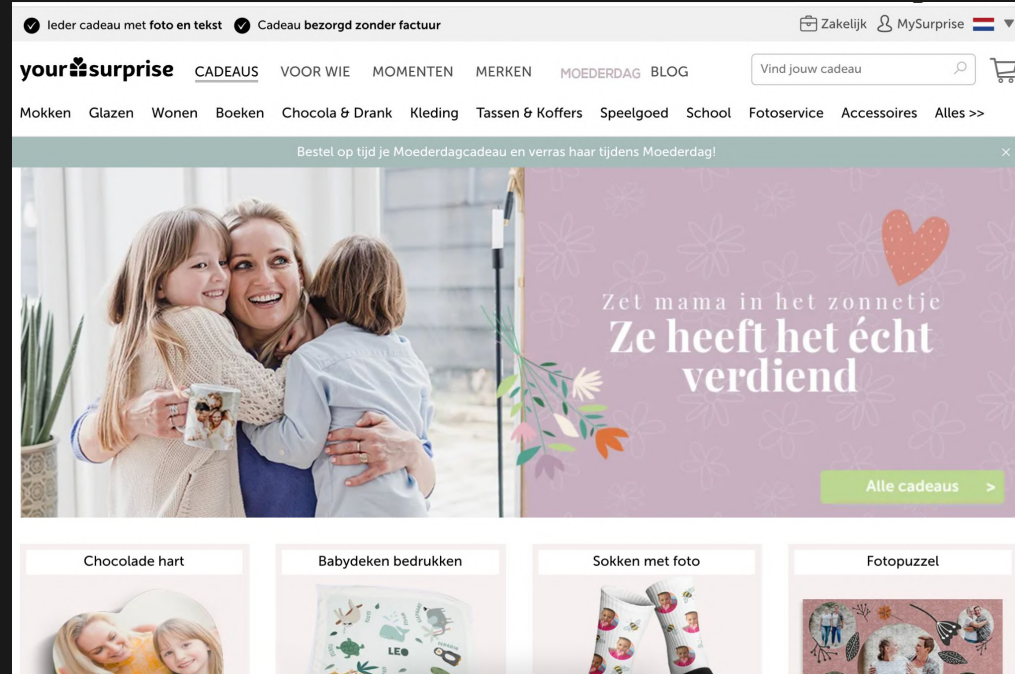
Ieder cadeau met foto en tekst Cadeau bezorgd zonder factuur

Zakelijk MySurprise

yoursurprise CADEAUS VOOR WIE MOMENTEN MERKEN MOEDERDAG BLOG

Vind jouw cadeau

Mokken Glazen Wonen Boeken Chocola & Drank Kleding Tassen & Koffers Speelgoed School Fotoservice Accessoires Alles >>

Bestel op tijd je Moederdagcadeau en verras haar tijdens Moederdag!

Zet mama in het zonnetje
Ze heeft het écht verdiend

Alle cadeaus >

Chocolade hart

Babydeken bedrukken

LEO

Sokken met foto

Fotopuzzel